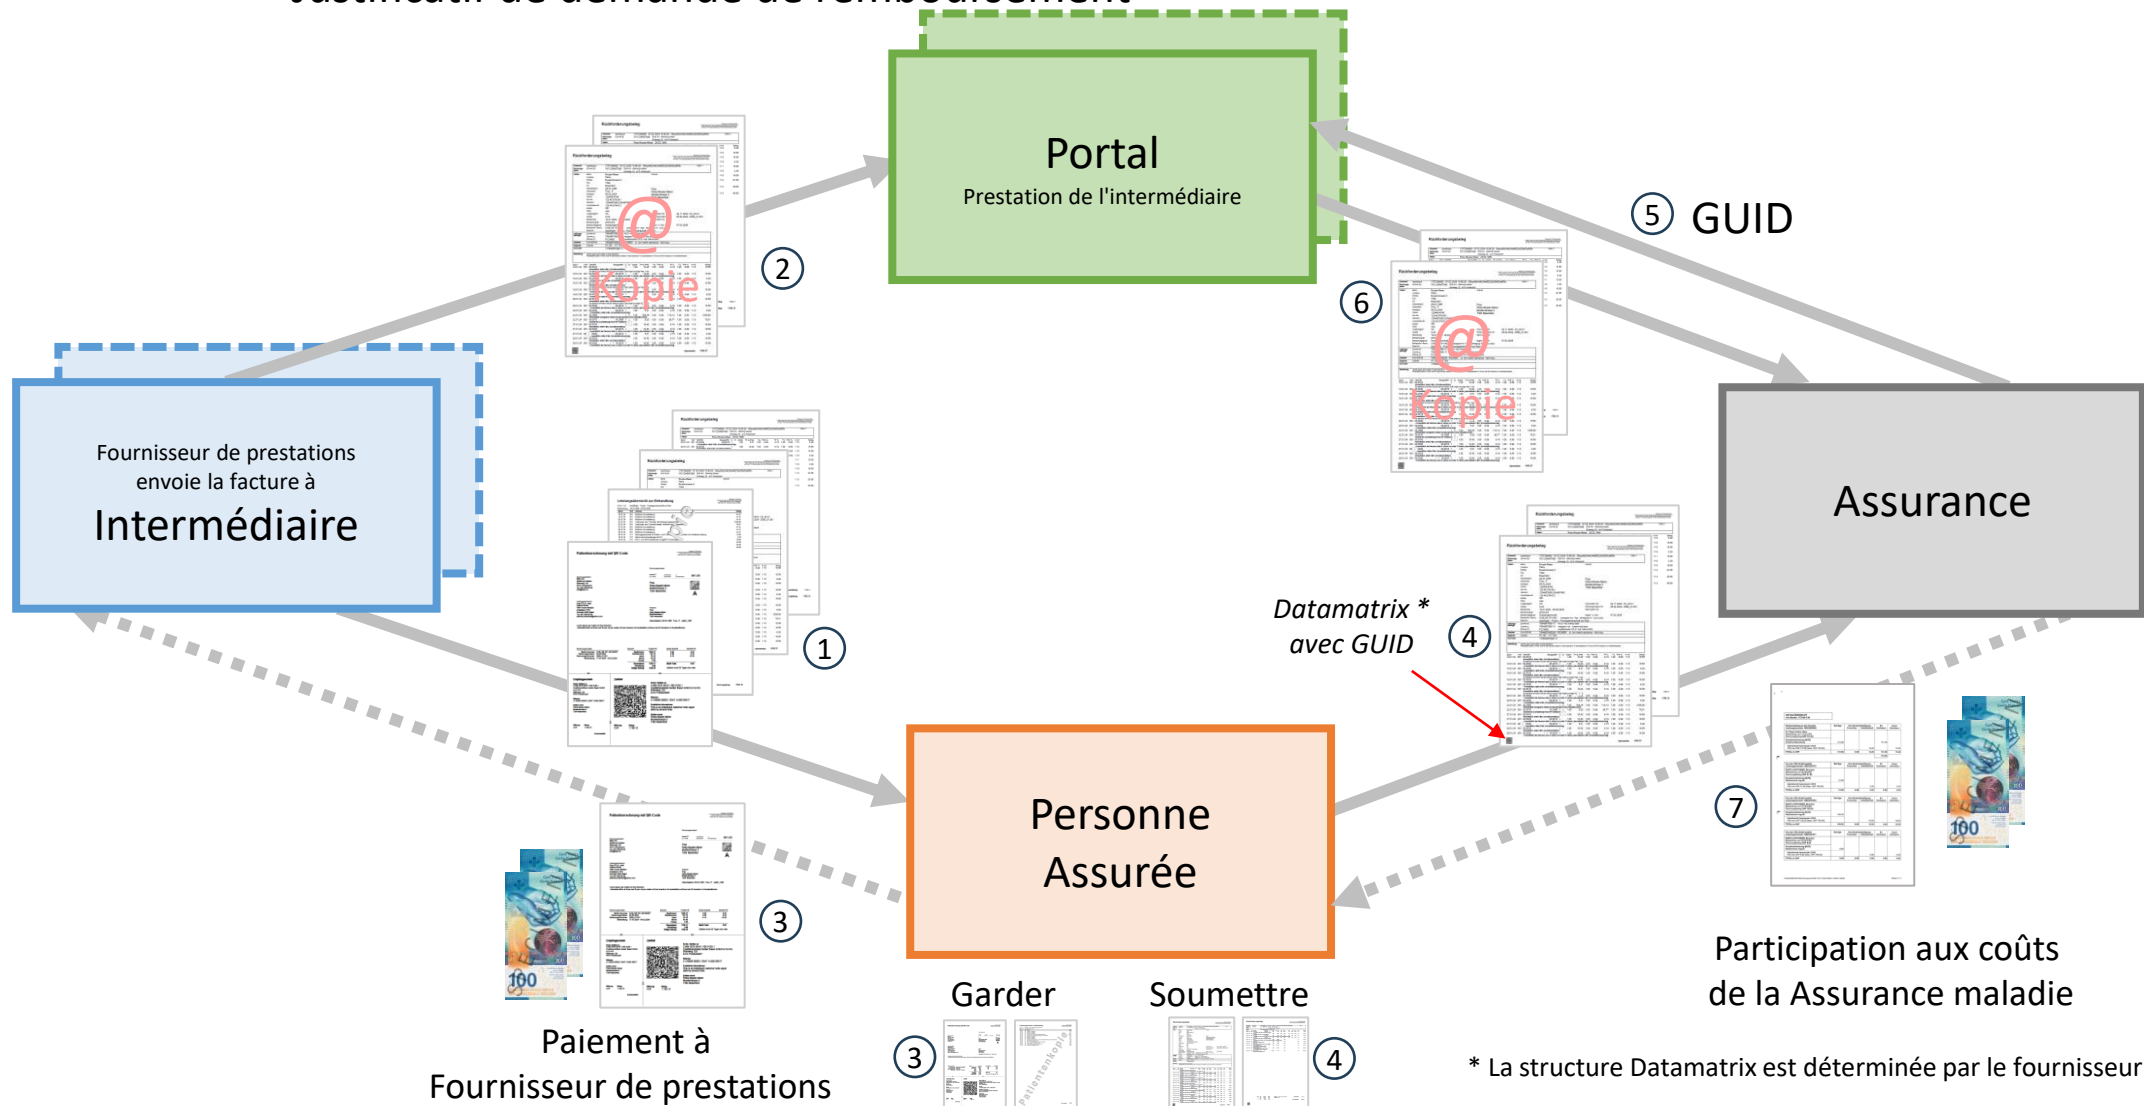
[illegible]

Portal
Prestation de l'intermédiaire

5 GUID

2

@
Kopie

6

@
Kopie

Fournisseur de prestations envoie la facture à
Intermédiaire

Assurance

1

Datamatrix *
avec GUID

4

Personne
Assurée

3

7

100

100

Paiement à
Fournisseur de prestations

Garder

Soumettre

3

4

Participation aux coûts
de la Assurance maladie

* La structure Datamatrix est déterminée par le fournisseur